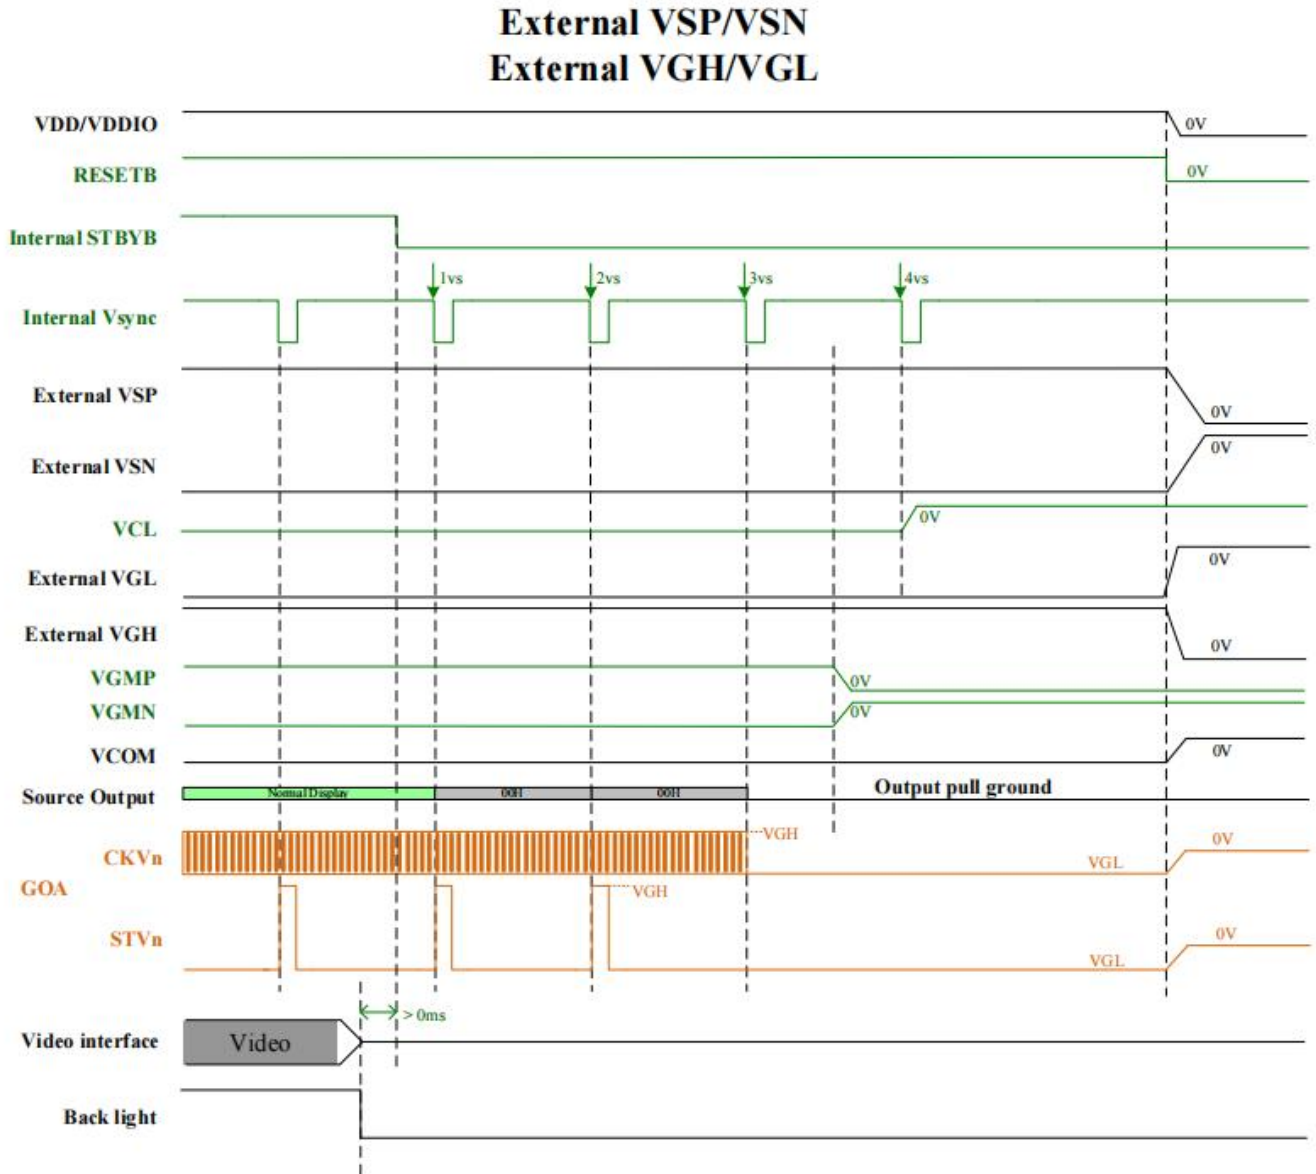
External VSP/VSN
External VGH/VGL

VDD/VDDIO
0V
RESETB
0V
Internal STBYB
1vs
2vs
3vs
4vs
Internal Vsync
External VSP
0V
External VSN
0V
VCL
0V
External VGL
0V
External VGH
0V
VGMP
0V
VGMN
0V
VCOM
0V
Source Output
Normal Display
00H
00H
Output pull ground
VGH
CKVn
GOA
VGL
0V
VGH
STVn
VGL
0V
> 0ms
Video interface
Video
Back light